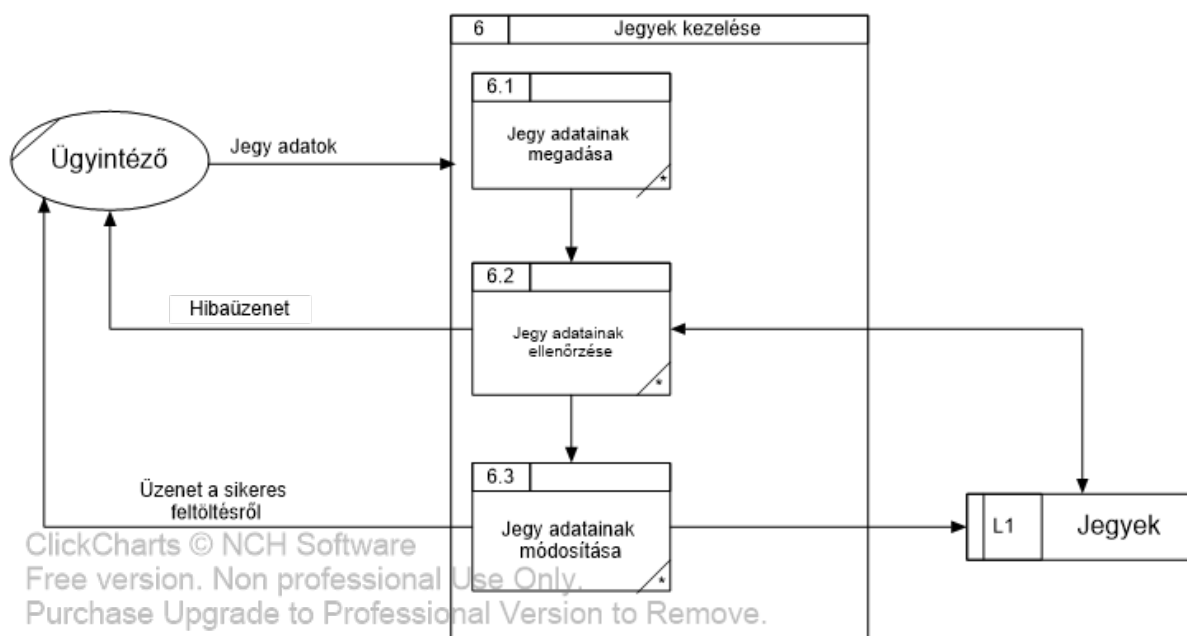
6

Jegyek kezelése

6.1

Jegy adatainak megadása

*

Ügyintéző

Jegy adatok

6.2

Hibaüzenet

Jegy adatainak ellenőrzése

*

6.3

Üzenet a sikeres feltöltésről

Jegy adatainak módosítása

*

L1

Jegyek

ClickCharts © NCH Software
Free version. Non professional Use Only.
Purchase Upgrade to Professional Version to Remove.